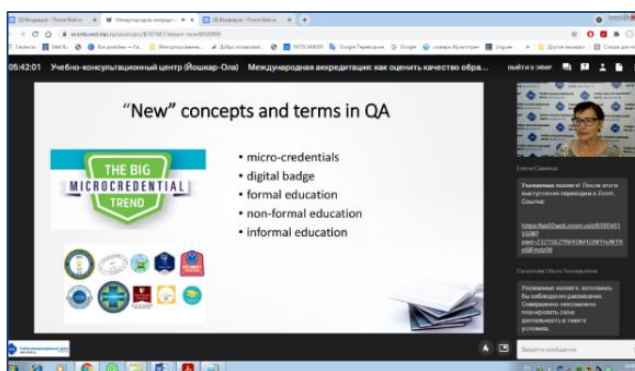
05:42:01 Учебно-консультационный центр (Йошкар-Ола) Международная аккредитация: как оценить качество обра...

"New" concepts and terms in QA

THE BIG MICROCREDENTIAL TREND

• micro-credentials
• digital badge
• formal education
• non-formal education
• informal education

Елена Савченко

Уважаемые коллеги! После этого выступления переходим в Zoom. Ссылка:

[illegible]

Сахарова Ольга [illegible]

Уважаемые коллеги, хотелось бы соблюдения расписания. Совершенно невозможно планировать свою деятельность в таких условиях.

Введите сообщение